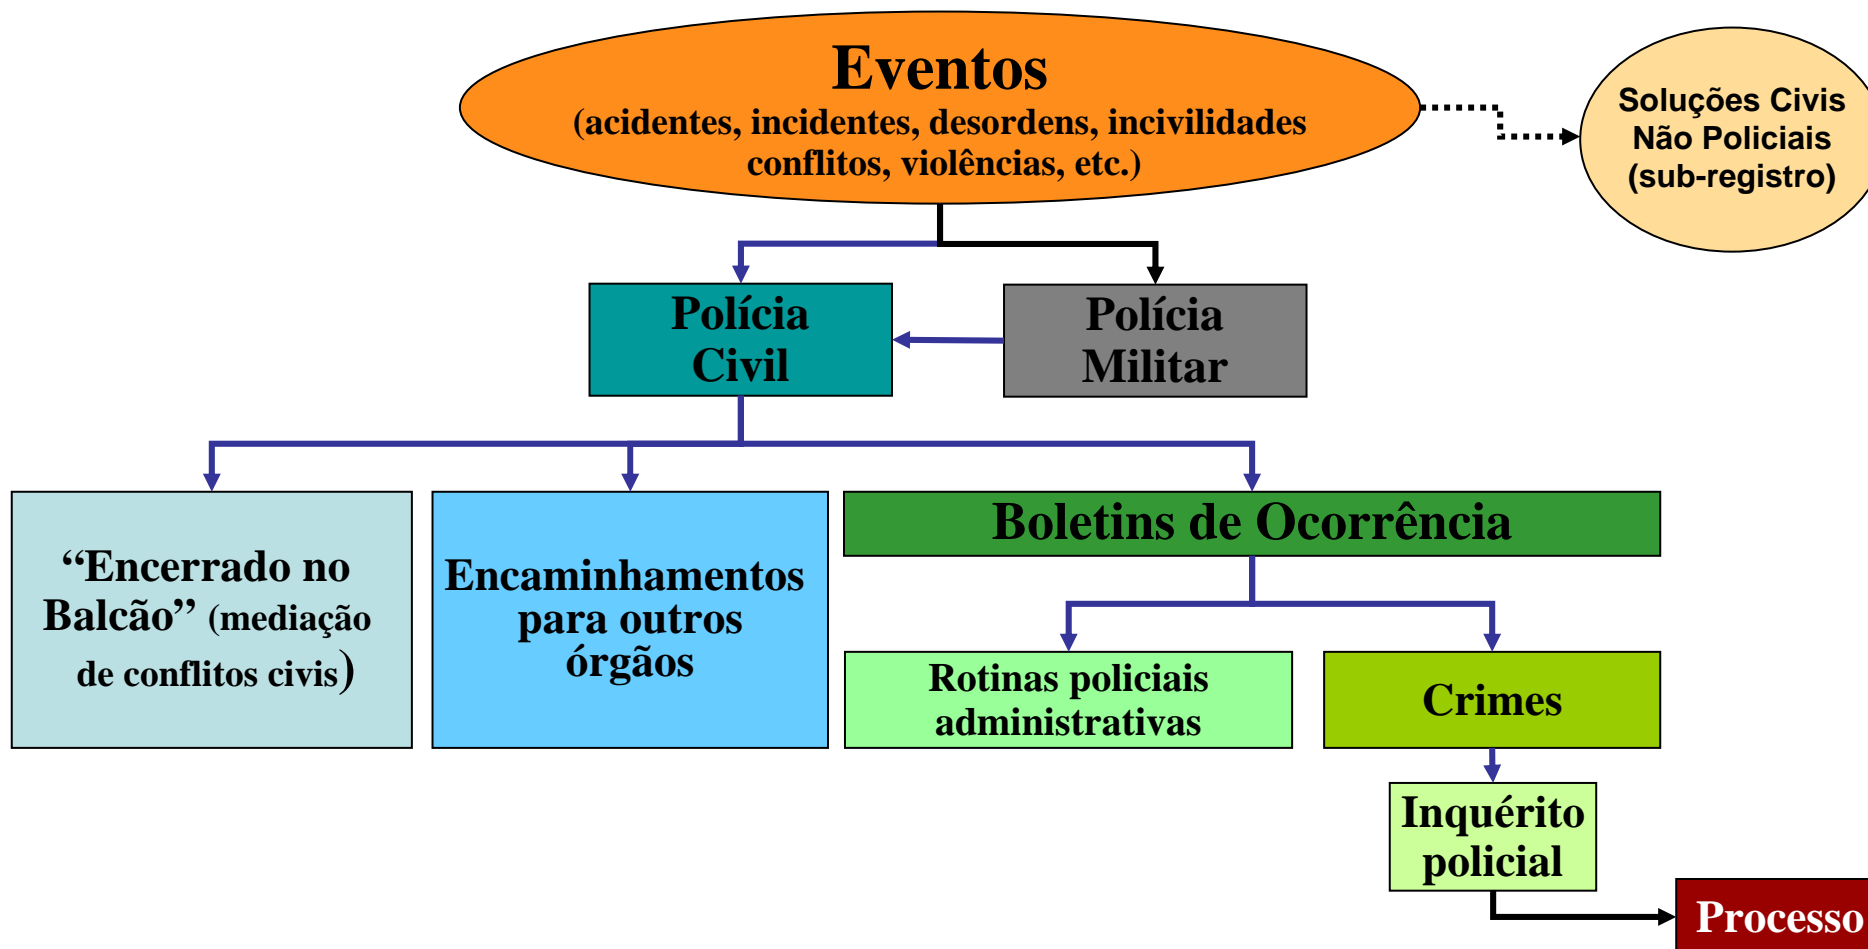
Eventos
(acidentes, incidentes, desordens, incivilidades conflitos, violências, etc.)

Soluções Civis Não Policiais (sub-registro)

Polícia Civil

Polícia Militar

“Encerrado no Balcão” (mediação de conflitos civis)

Encaminhamentos para outros órgãos

Boletins de Ocorrência

Rotinas policiais administrativas

Crimes

Inquérito policial

Processo